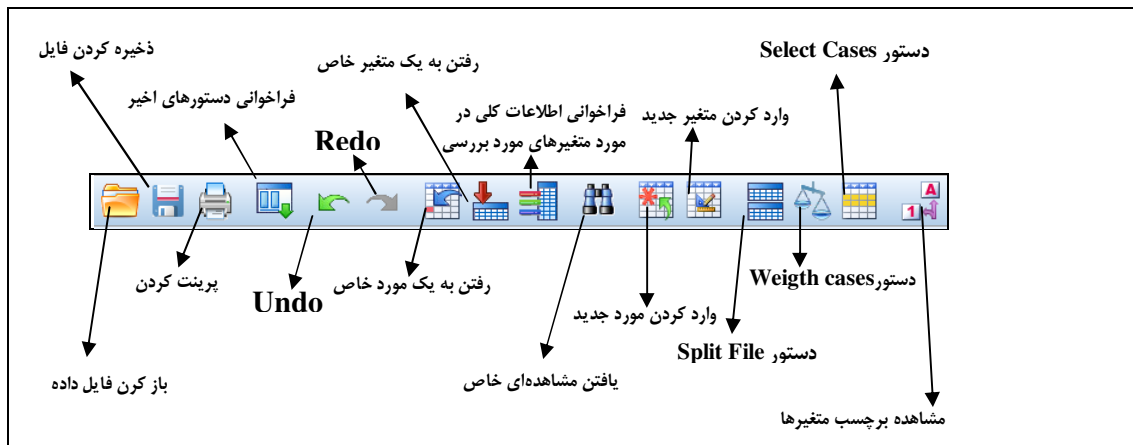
ذخیره کردن فایل

رفتن به یک متغیر خاص

دستور Select Cases

فراخوانی دستورهای اخیر

فراخوانی اطلاعات کلی در مورد متغیرهای مورد بررسی

وارد کردن متغیر جدید

Redo

پرینت کردن

Undo

رفتن به یک مورد خاص

Weigth casesدستور

وارد کردن مورد جدید

دستور Split File

باز کرن فایل داده

یافتن مشاهده‌ای خاص

مشاهده برچسب متغیرها